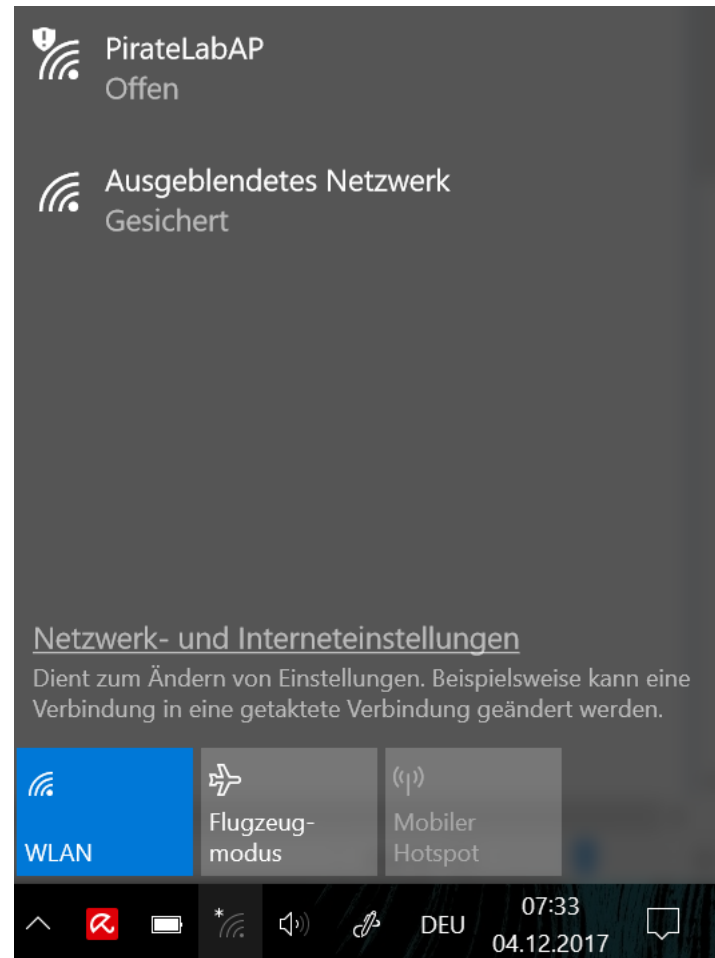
PirateLabAP
Offen

Ausgeblendetes Netzwerk
Gesichert

Netzwerk- und Interneteinstellungen
Dient zum Ändern von Einstellungen. Beispielsweise kann eine Verbindung in eine getaktete Verbindung geändert werden.

WLAN

Flugzeug-modus

Mobiler Hotspot

DEU
07:33
04.12.2017